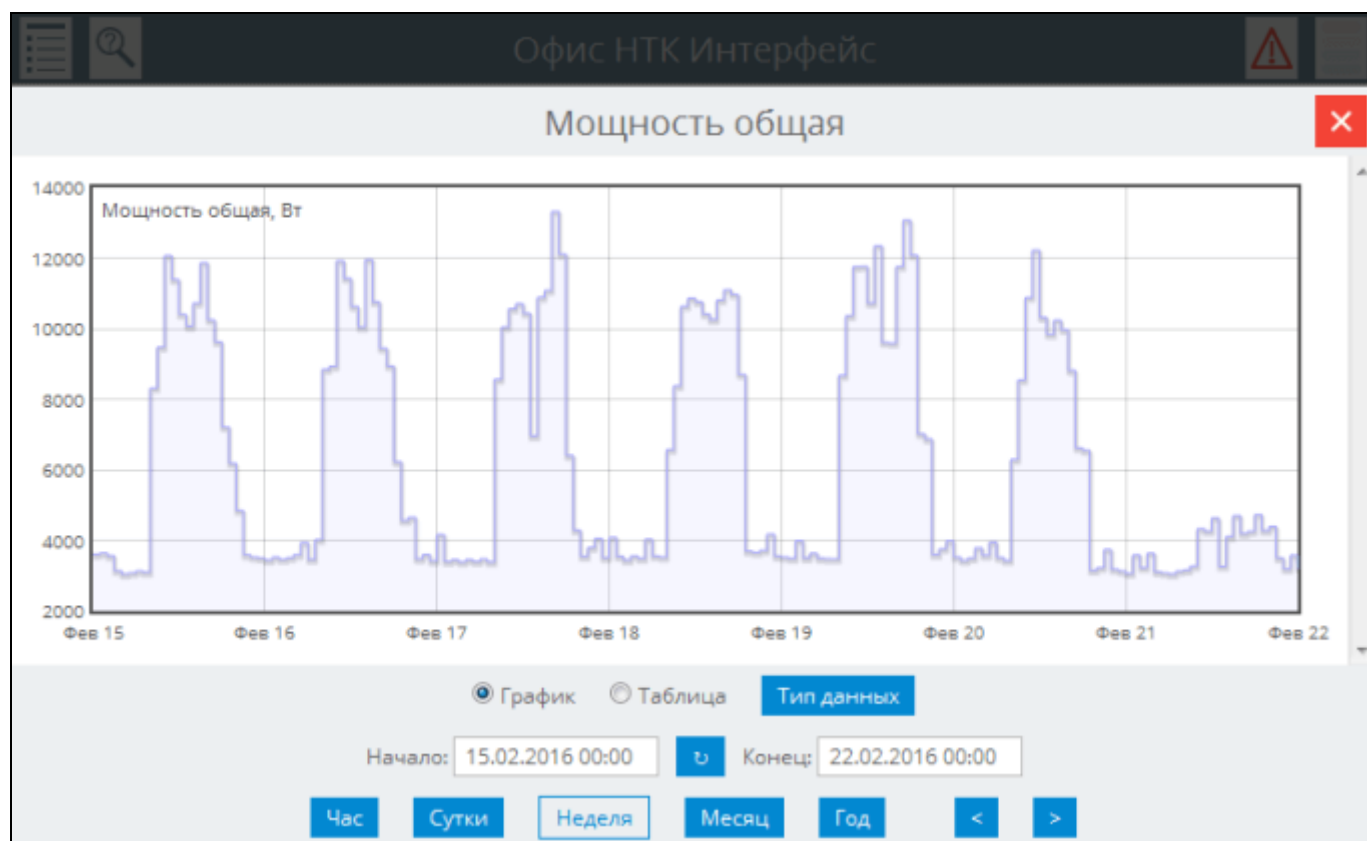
Офис НТК Интерфейс

Мощность общая

×

Мощность общая, Вт

14000
12000
10000
8000
6000
4000
2000

Фев 15
Фев 16
Фев 17
Фев 18
Фев 19
Фев 20
Фев 21
Фев 22

График
Таблица
Тип данных

Начало: 15.02.2016 00:00
Конец: 22.02.2016 00:00

Час
Сутки
Неделя
Месяц
Год
<
>